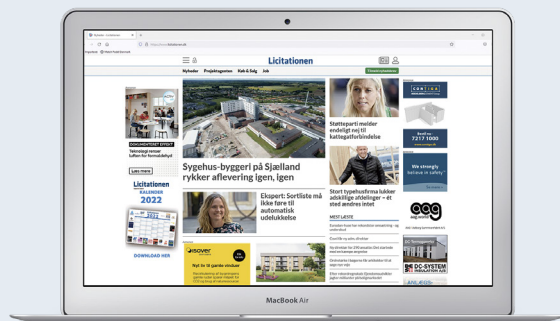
Licitationen

Nyheder Projektagenten Køb & Salg Job

Sygehus-byggeri på Sjælland rykker aflevering igen, igen

Statteparti melder endelig nyt til kattegatforbindelse

Stort typehusfirma lukker adskillige afdelinger – et sted ændres intet

Ekspert: Sortliste må ikke føre til automatisk udelukkelse

Licitationen KALENDER 2022

DOWNLOAD HER

MEST LÆSTE

Ring til 7217 1000

We bring... in safety

DC-SYSTEM

MacBook Air